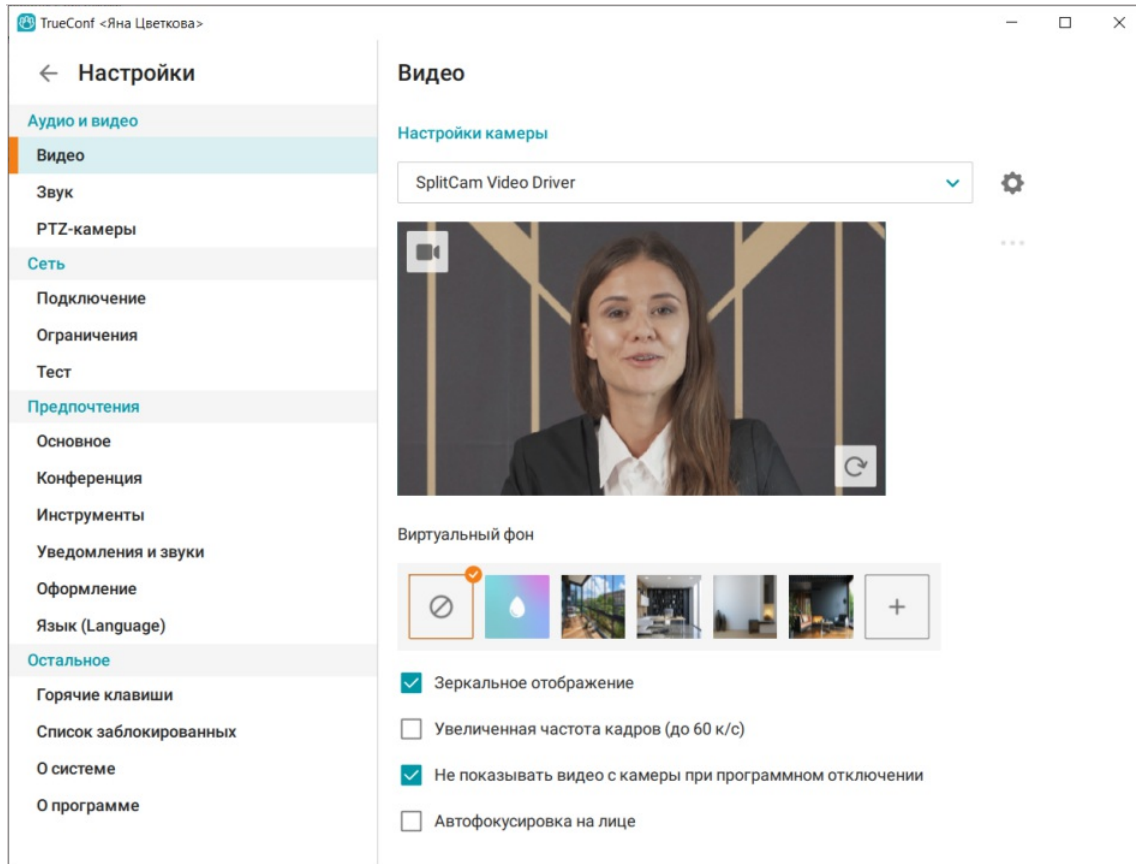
TrueConf <Яна Цветкова>

← Настройки

Аудио и видео
Видео
Звук
PTZ-камеры
Сеть
Подключение
Ограничения
Тест
Предпочтения
Основное
Конференция
Инструменты
Уведомления и звуки
Оформление
Язык (Language)
Остальное
Горячие клавиши
Список заблокированных
О системе
О программе

Видео

Настройки камеры

SplitCam Video Driver

Виртуальный фон

Зеркальное отображение

Увеличенная частота кадров (до 60 к/с)

Не показывать видео с камеры при программном отключении

Автофокусировка на лице